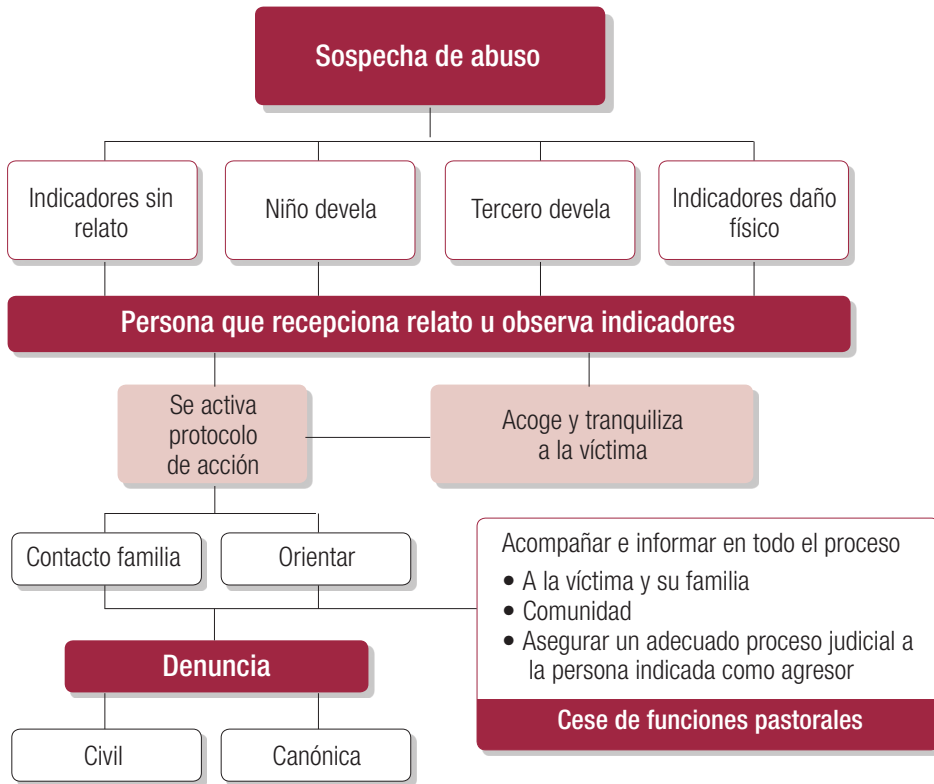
Sospecha de abuso

Indicadores sin relato

Niño devela

Tercero devela

Indicadores daño físico

Persona que recepciona relato u observa indicadores

Se activa protocolo de acción

Acoge y tranquiliza a la víctima

Contacto familia

Orientar

Acompañar e informar en todo el proceso
• A la víctima y su familia
• Comunidad
• Asegurar un adecuado proceso judicial a la persona indicada como agresor

Cese de funciones pastorales

Denuncia

Civil

Canónica